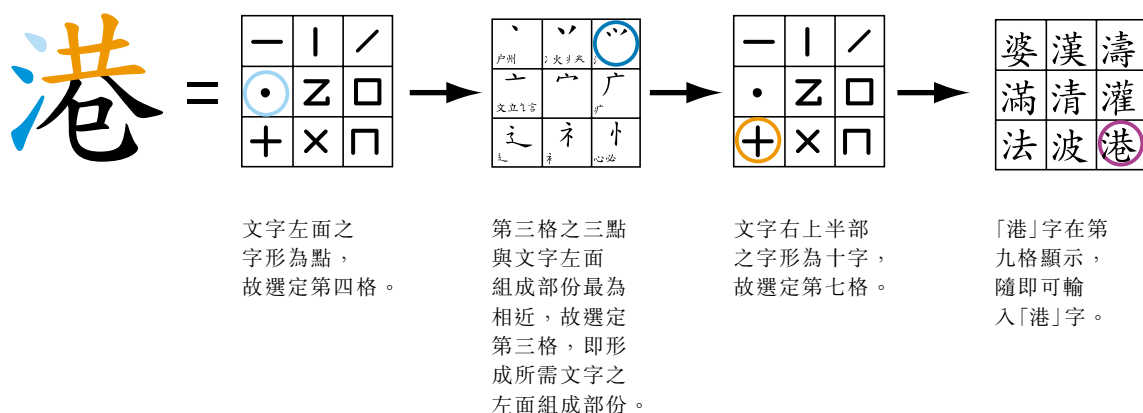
港 =

| 一 | 丨 | ／ |
|---|---|---|
| · | Z | 口 |
| 十 | X | 冂 |

| 丶 户州 | 丷 氵火丬夾 | 丷 |
|---|---|---|
| 亠 文立飞言 | 宀 | 广 疒 |
| 辶 辶 | 礻 礻 | 忄 心必 |

| 一 | 丨 | ／ |
|---|---|---|
| · | Z | 口 |
| 十 | X | 冂 |

| 婆 | 漢 | 濤 |
|---|---|---|
| 滿 | 清 | 灌 |
| 法 | 波 | 港 |

文字左面之字形為點，故選定第四格。

第三格之三點與文字左面組成部份最為相近，故選定第三格，即形成所需文字之左面組成部份。

文字右上半部之字形為十字，故選定第七格。

「港」字在第九格顯示，隨即可輸入「港」字。